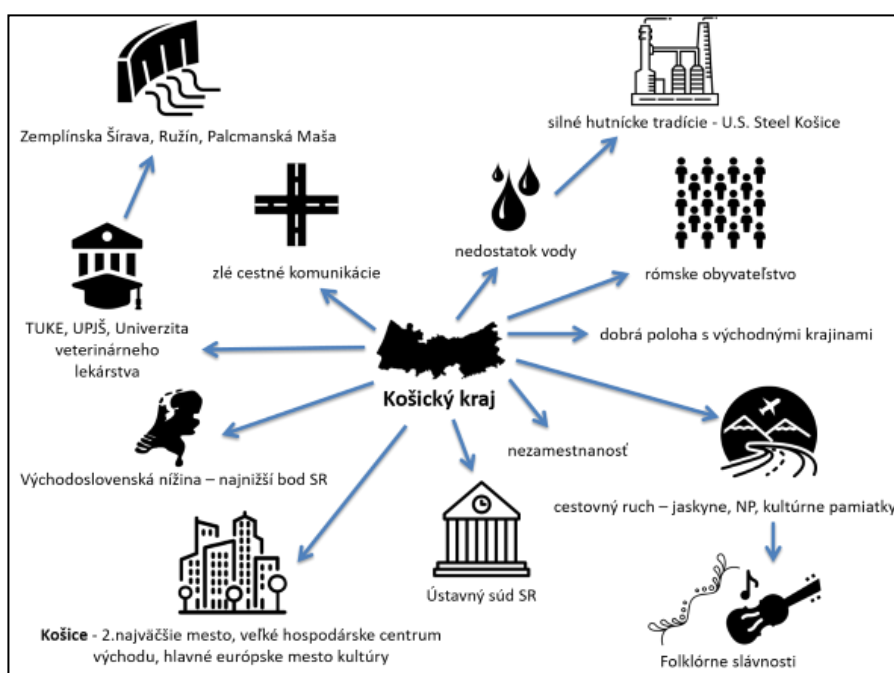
Zemplínska Šírava, Ružín, Palcmanská Maša

silné hutnícke tradície - U.S. Steel Košice

zlé cestné komunikácie

nedostatok vody

rómske obyvateľstvo

TUKE, UPJŠ, Univerzita veterinárneho lekárstva

dobrá poloha s východnými krajinami

Košický kraj

Východoslovenská nížina – najnižší bod SR

nezamestnanosť

cestovný ruch – jaskyne, NP, kultúrne pamiatky

Ústavný súd SR

**Košice** - 2.najväčšie mesto, veľké hospodárske centrum východu, hlavné európske mesto kultúry

Folklórne slávnosti